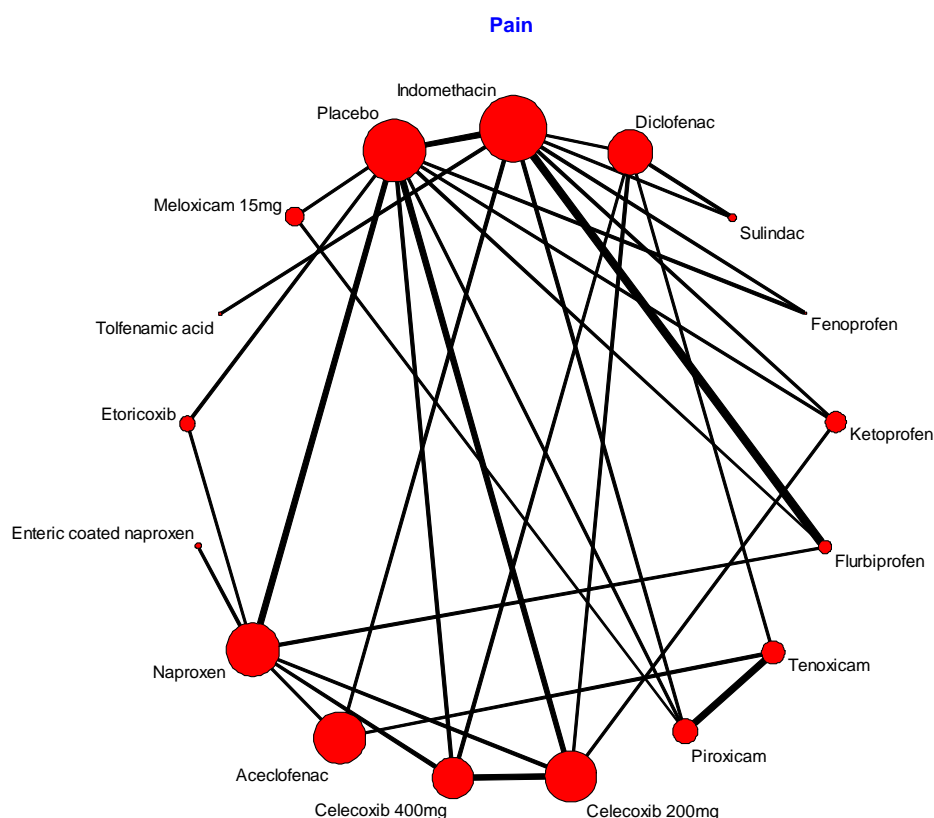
Pain

Indomethacin
Placebo
Diclofenac
Meloxicam 15mg
Sulindac
Fenoprofen
Tolfenamic acid
Etoricoxib
Ketoprofen
Enteric coated naproxen
Flurbiprofen
Naproxen
Tenoxicam
Aceclofenac
Piroxicam
Celecoxib 400mg
Celecoxib 200mg